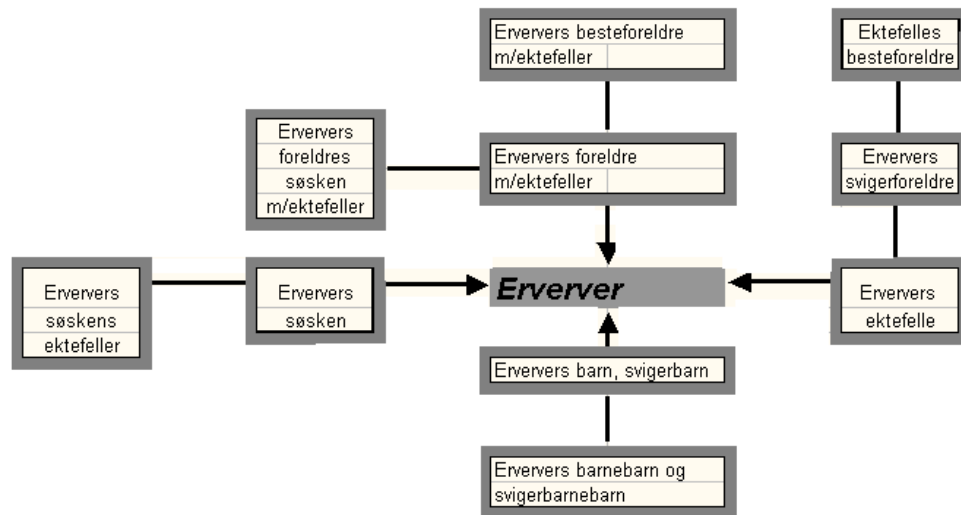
Erververs besteforeldre m/ektefeller

Ektefelles besteforeldre

Erververs foreldres søsken m/ektefeller

Erververs foreldre m/ektefeller

Erververs svigerforeldre

Erververs søskens ektefeller

Erververs søsken

Erverver

Erververs ektefelle

Erververs barn, svigerbarn

Erververs barnebarn og svigerbarnebarn